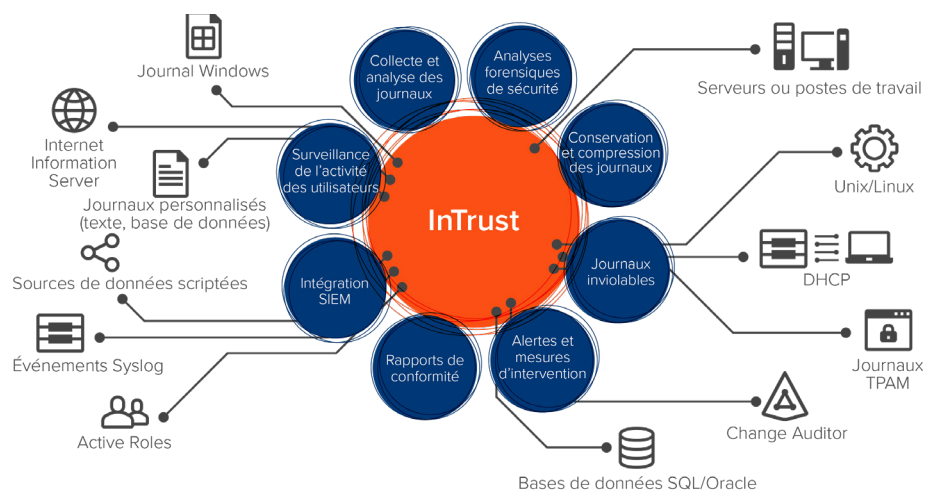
Journal Windows

Internet Information Server

Journaux personnalisés (texte, base de données)

Sources de données scriptées

Événements Syslog

Active Roles

Collecte et analyse des journaux

Analyses forensiques de sécurité

Conservation et compression des journaux

Surveillance de l'activité des utilisateurs

InTrust

Journaux inviolables

Intégration SIEM

Rapports de conformité

Alertes et mesures d'intervention

Serveurs ou postes de travail

Unix/Linux

DHCP

Journaux TPAM

Change Auditor

Bases de données SQL/Oracle